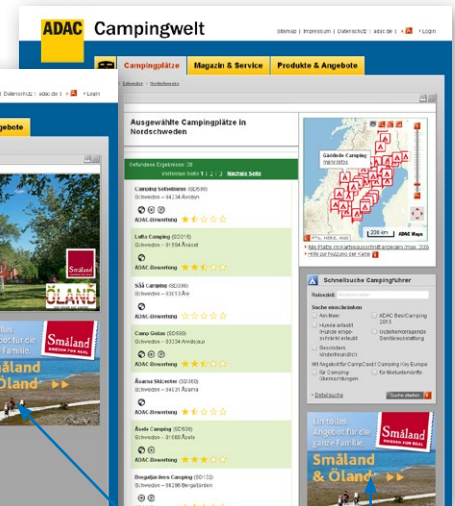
ADAC Campingwelt

Sitemap | Impressum | Datenschutz | adac.de | Login

Campingplätze Magazin & Service Produkte & Angebote

Ausgewählte Campingplätze in Nordschweden

Gefundene Ergebnisse: 38
Vorherige Seite 1 | 2 | 3 Nächste Seite

Camping Selholmen (SD500)
Schweden – 94134 Älvsbyn
ADAC-Bewertung

Luffa Camping (SD215)
Schweden – 91694 Åsele
ADAC-Bewertung

Säå Camping (SD590)
Schweden – 93013 Säå
ADAC-Bewertung

Camp Gielas (SD590)
Schweden – 93334 Arvidsjaur
ADAC-Bewertung

Åsarna Skicenter (SD360)
Schweden – 84031 Åsarna
ADAC-Bewertung

Åsele Camping (SD586)
Schweden – 91060 Åsele
ADAC-Bewertung

Bergsjöarnes Camping (SD132)
Schweden – 98296 Bergsjöarnes

Gällivare Camping

Alle Plätze im Kartenausschnitt anzeigen (193)
Hilfe zur Nutzung der Karte

Schnellsuche Campingführer

Reiseziel:

Suche einschränken
Am Meer
ADAC BestCamping 2013
Hunde erlaubt
Hunde erlaubt eingeschränkt erlaubt
Behindertengerechte Sanitärausstattung
Besonders kinderfreundlich

Mit Angeboten für CampCard / Key Europe
für Camping Übernachtungen
für Mietunterkünfte

Detailsuche
Suche starten

Ein tolles Angebot für die ganze Familie
Småland SWEDEN FOR REAL
Småland & Öland

Datenschutz | adac.de | Login
Angebote

Småland
ÖLAND

Ein tolles Angebot für die ganze Familie
Småland SWEDEN FOR REAL
Småland & Öland